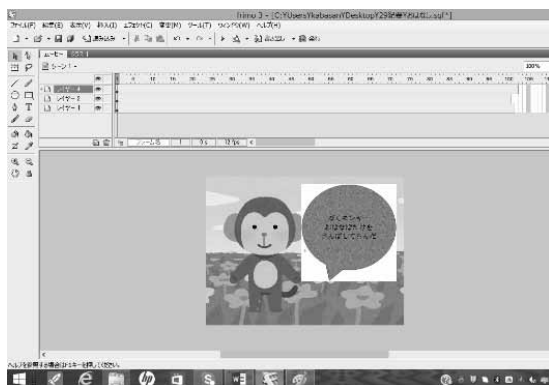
Irimo 3 - [C:¥Users¥kabasan¥Desktop¥29新春¥おはなし.swf*]

ファイル(F) 編集(E) 表示(V) 挿入(I) ムービー(C) 制御(M) ツール(T) ウィンドウ(W) ヘルプ(H)

ムービー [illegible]

シーン1

100%

レイヤー 4
レイヤー 3
レイヤー 1

ぼくのなまえは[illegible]
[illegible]

ヘルプを表示するには F1キーを押してください。